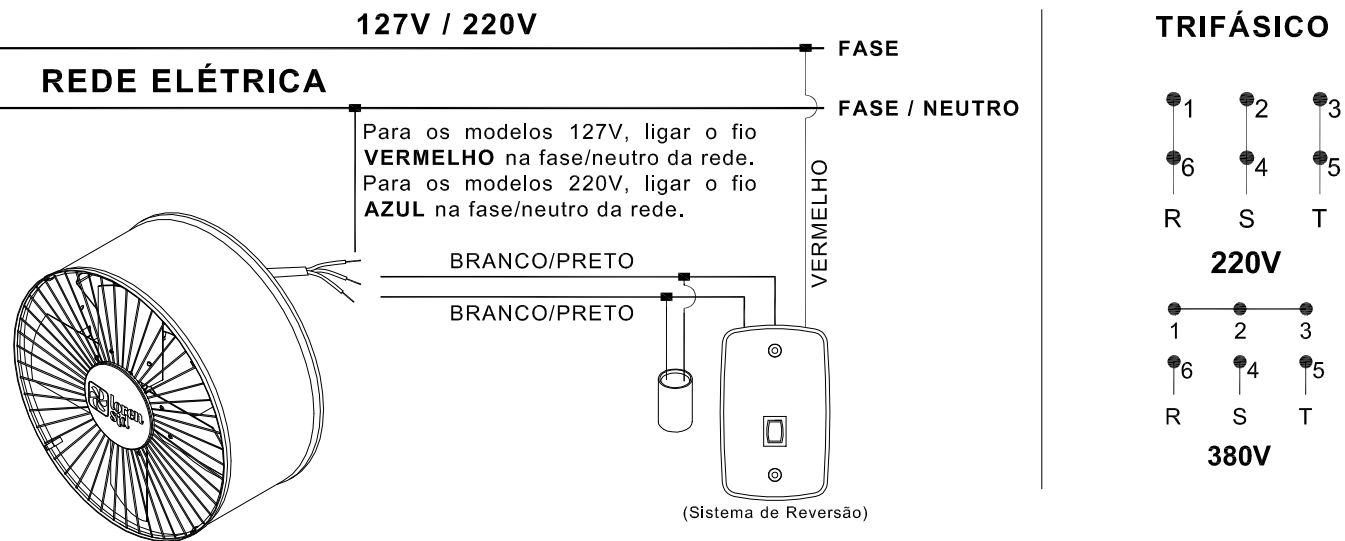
127V / 220V

REDE ELÉTRICA

FASE

FASE / NEUTRO

Para os modelos 127V, ligar o fio **VERMELHO** na fase/neutro da rede. Para os modelos 220V, ligar o fio **AZUL** na fase/neutro da rede.

VERMELHO

BRANCO/PRETO

BRANCO/PRETO

lorenzetti

(Sistema de Reversão)

TRIFÁSICO

1 2 3

6 4 5

R S T

220V

1 2 3

6 4 5

R S T

380V